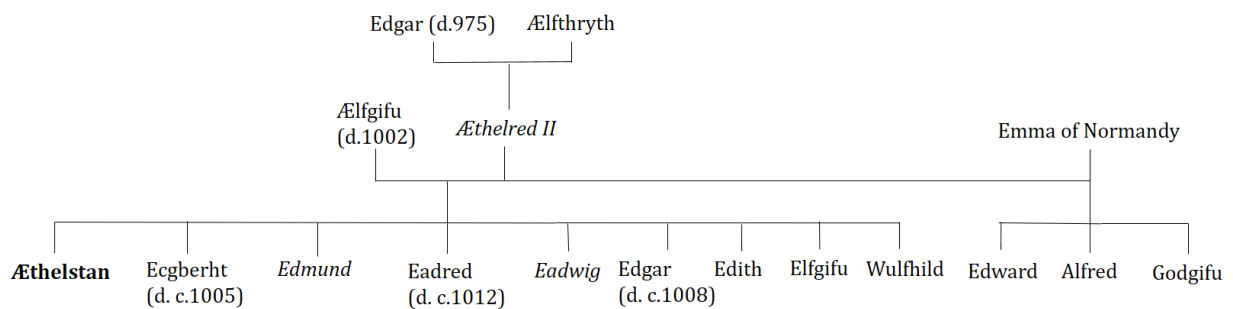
Edgar (d.975) Ælfthryth

Ælfgifu (d.1002)

Æthelred II

Emma of Normandy

Æthelstan

Ecgberht (d. c.1005)

Edmund

Eadred (d. c.1012)

Eadwig

Edgar (d. c.1008)

Edith

Elfgifu

Wulfhild

Edward

Alfred

Godgifu